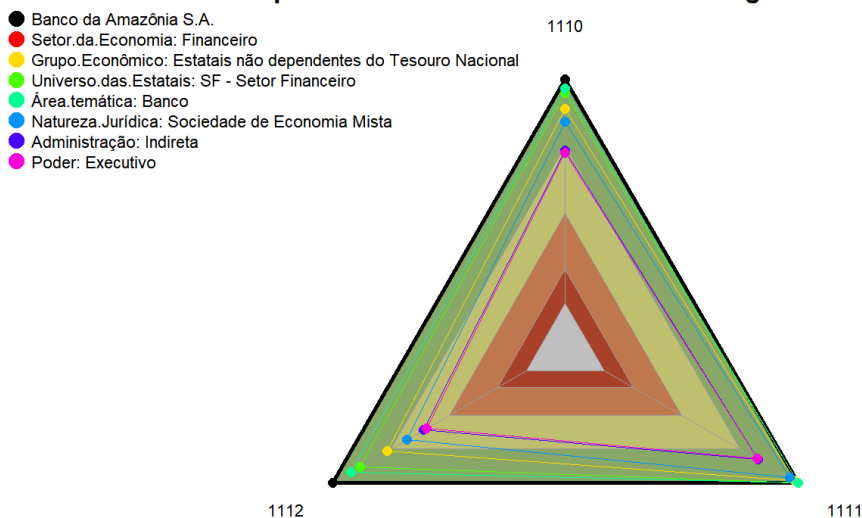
Banco da Amazônia S.A.
Setor.da.Economia: Financeiro
Grupo.Econômico: Estatais não dependentes do Tesouro Nacional
Universo.das.Estatais: SF - Setor Financeiro
Área.temática: Banco
Natureza.Jurídica: Sociedade de Economia Mista
Administração: Indireta
Poder: Executivo

1110

1112

1111